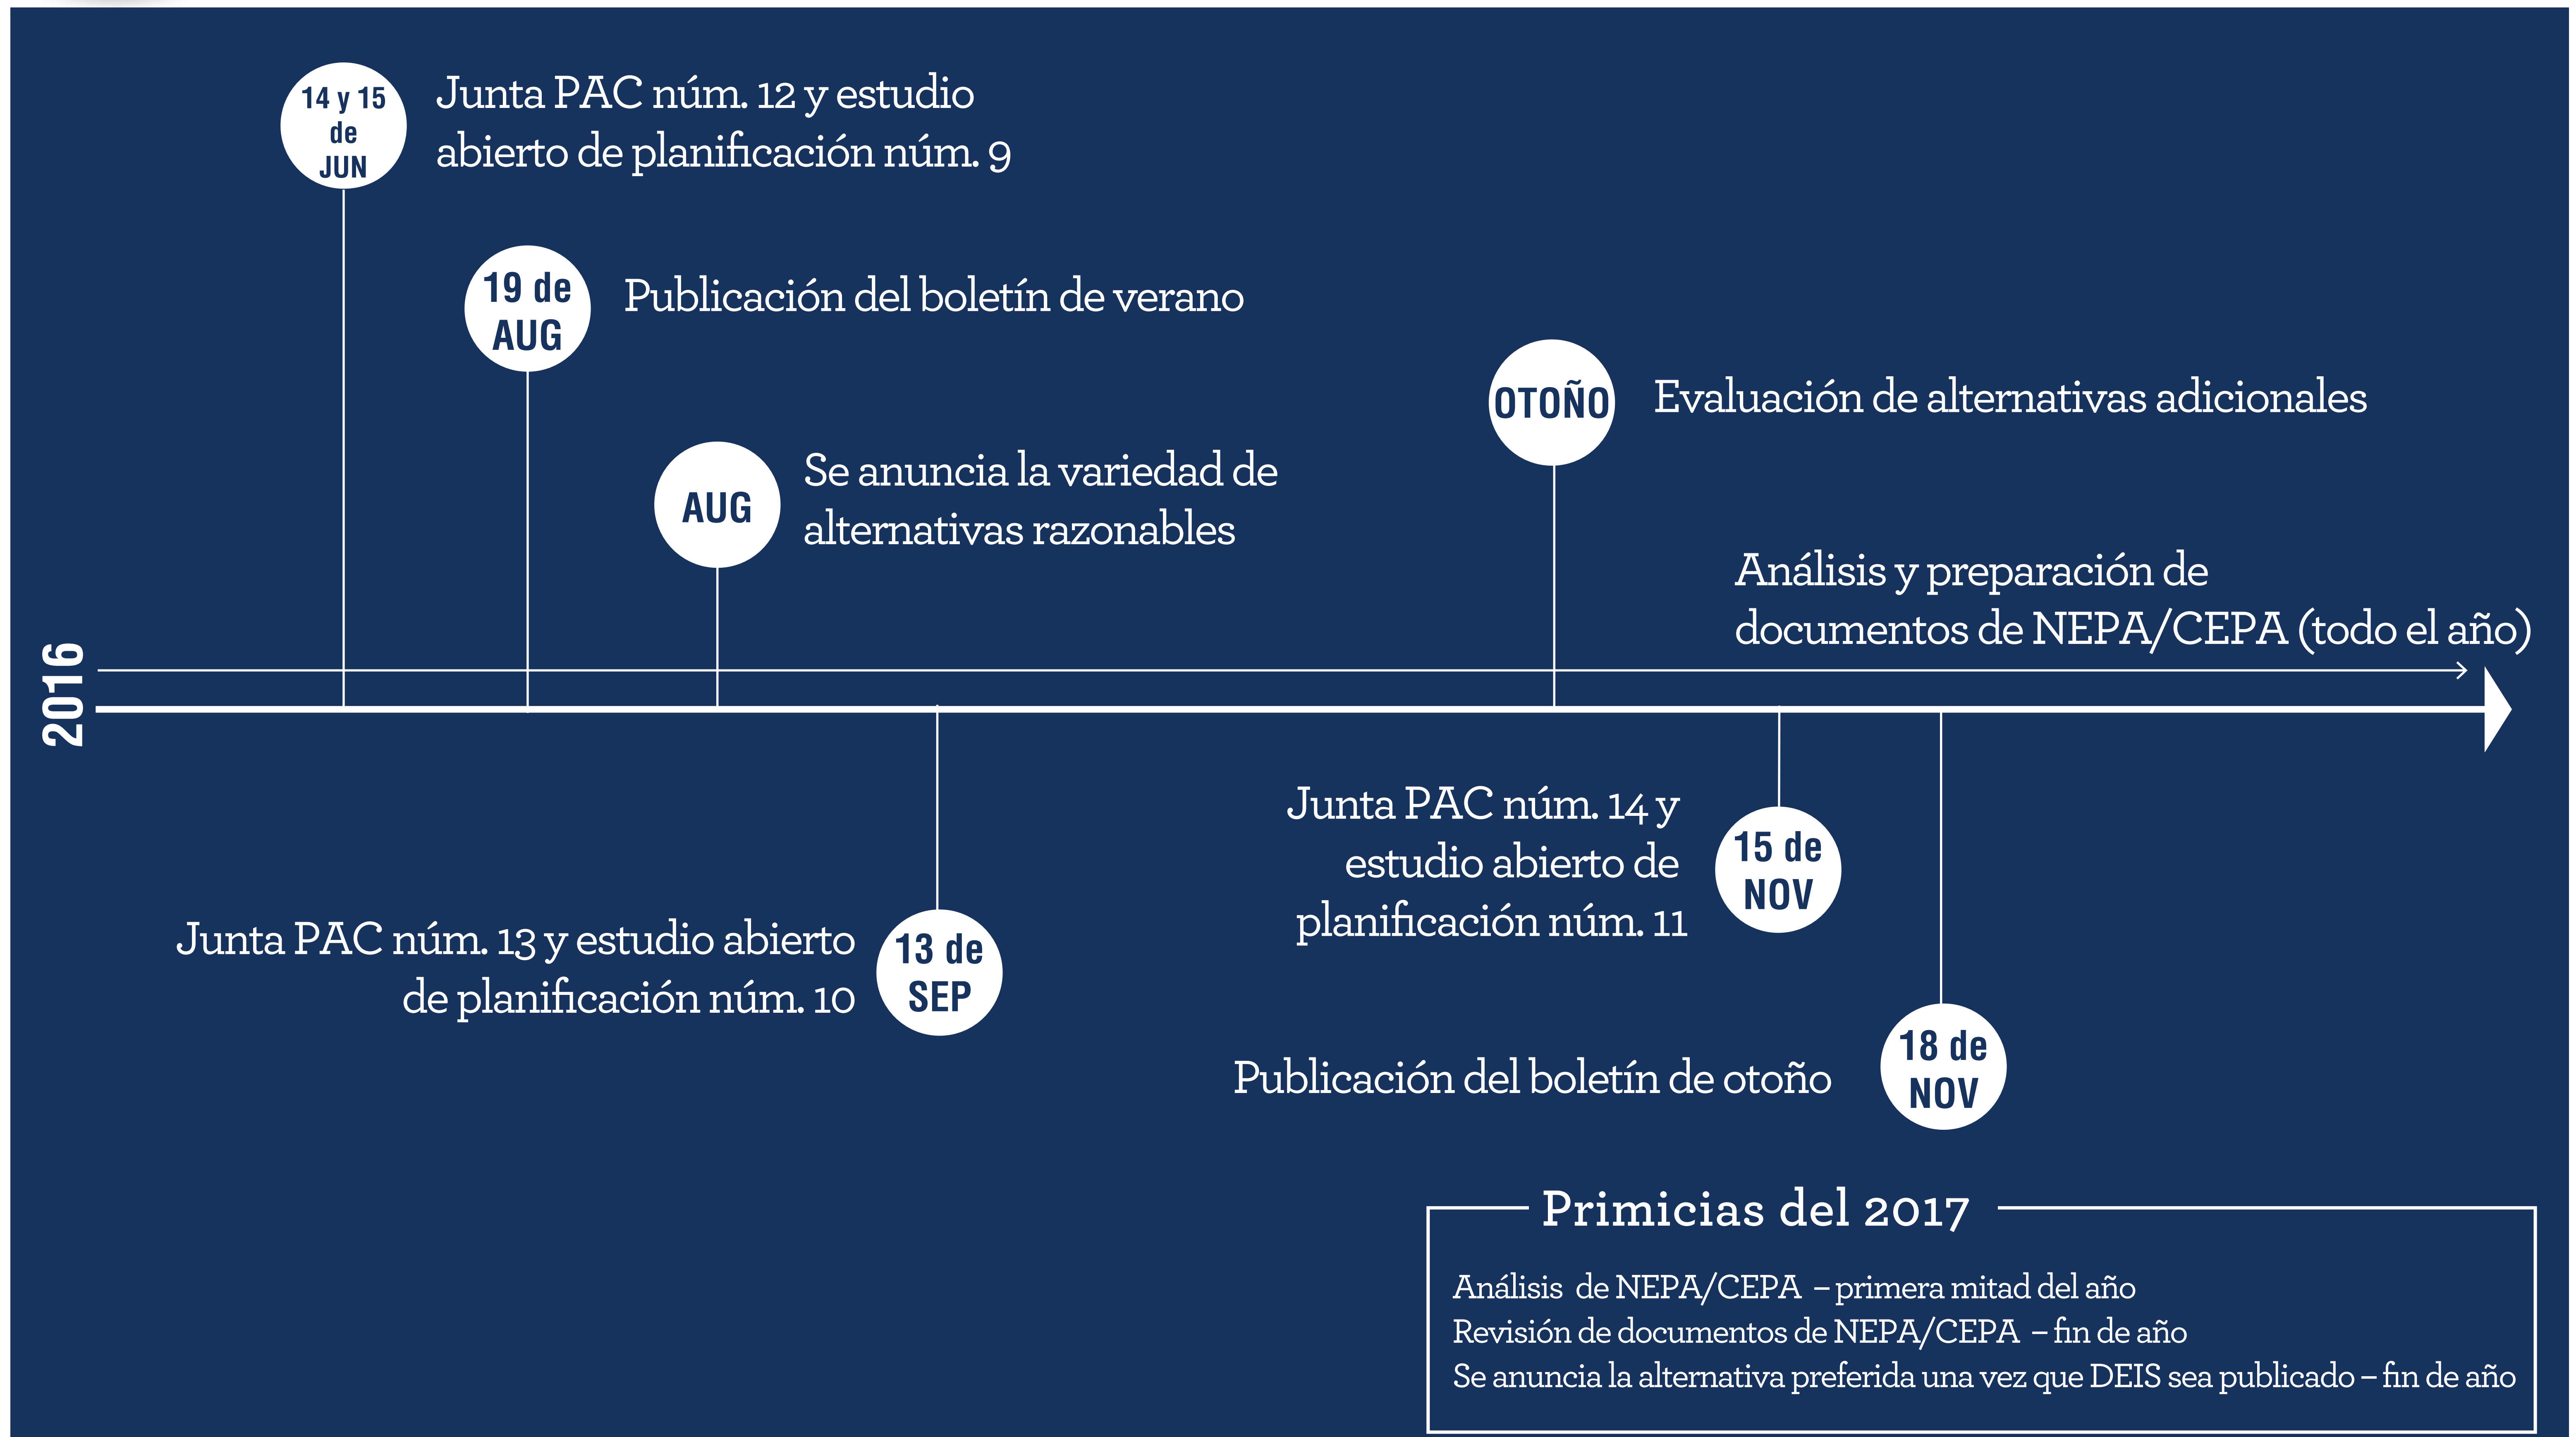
14 y 15 de JUN
Junta PAC núm. 12 y estudio abierto de planificación núm. 9

19 de AUG
Publicación del boletín de verano

AUG
Se anuncia la variedad de alternativas razonables

OTOÑO
Evaluación de alternativas adicionales

Análisis y preparación de documentos de NEPA/CEPA (todo el año)

2016

Junta PAC núm. 13 y estudio abierto de planificación núm. 10
13 de SEP

Junta PAC núm. 14 y estudio abierto de planificación núm. 11
15 de NOV

Publicación del boletín de otoño
18 de NOV

Primicias del 2017
Análisis de NEPA/CEPA – primera mitad del año
Revisión de documentos de NEPA/CEPA – fin de año
Se anuncia la alternativa preferida una vez que DEIS sea publicado – fin de año